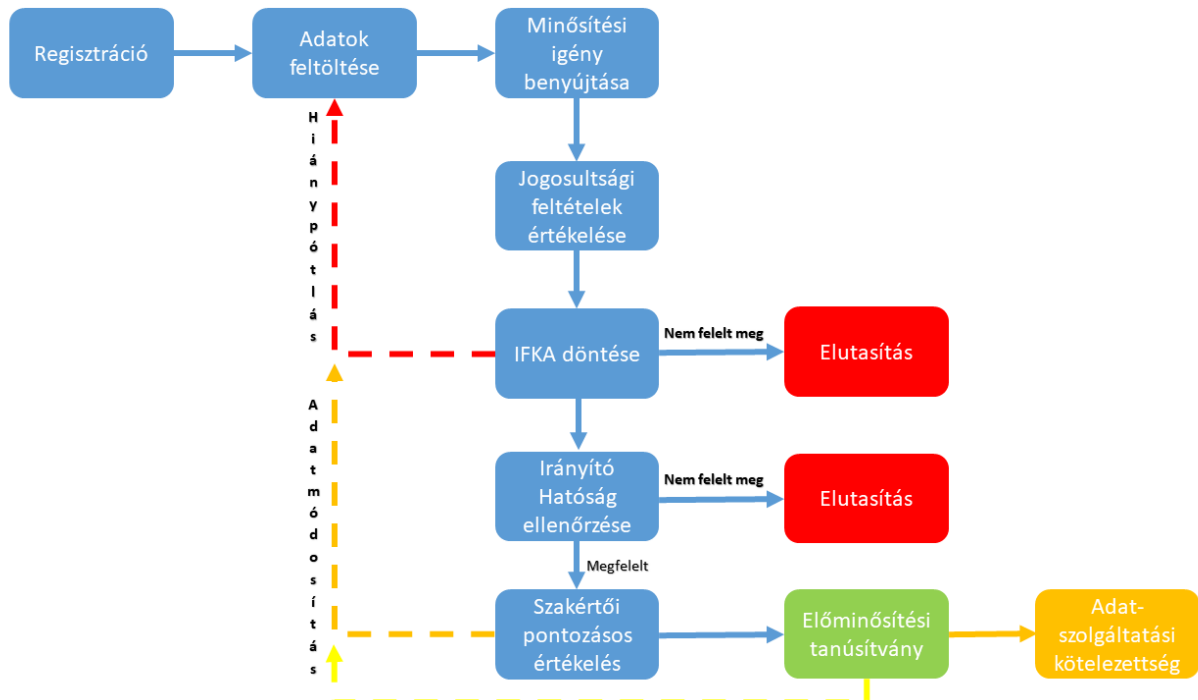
Regisztráció

Adatok feltöltése

Minősítési igény benyújtása

Jogosultsági feltételek értékelése

IFKA döntése

Nem felelt meg

Elutasítás

Irányító Hatóság ellenőrzése

Nem felelt meg

Elutasítás

Megfelelt

Szakértői pontozásos értékelés

Előminősítési tanúsítvány

Adat-szolgáltatási kötelezettség

Hiánypótlás

Adatmódosítás